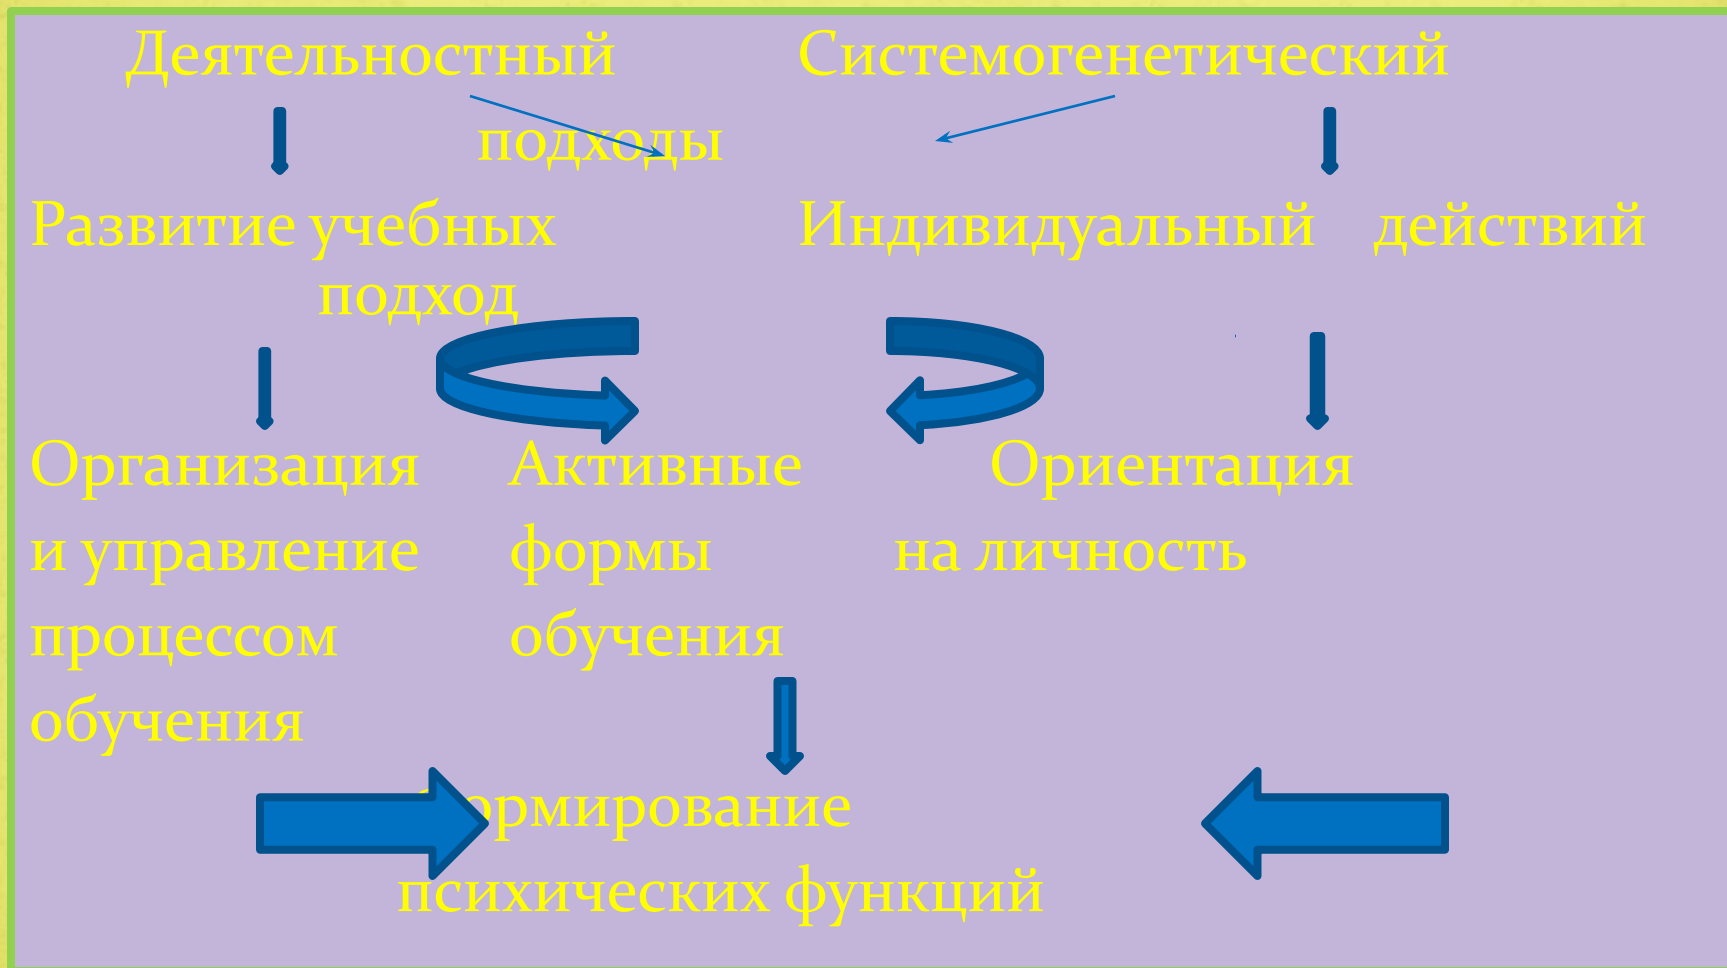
Деятельностный Системогенетический

подходы

Развитие учебных Индивидуальный действий

подход

Организация и управление процессом обучения

Активные формы обучения

Ориентация на личность

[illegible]ормирование психических функций